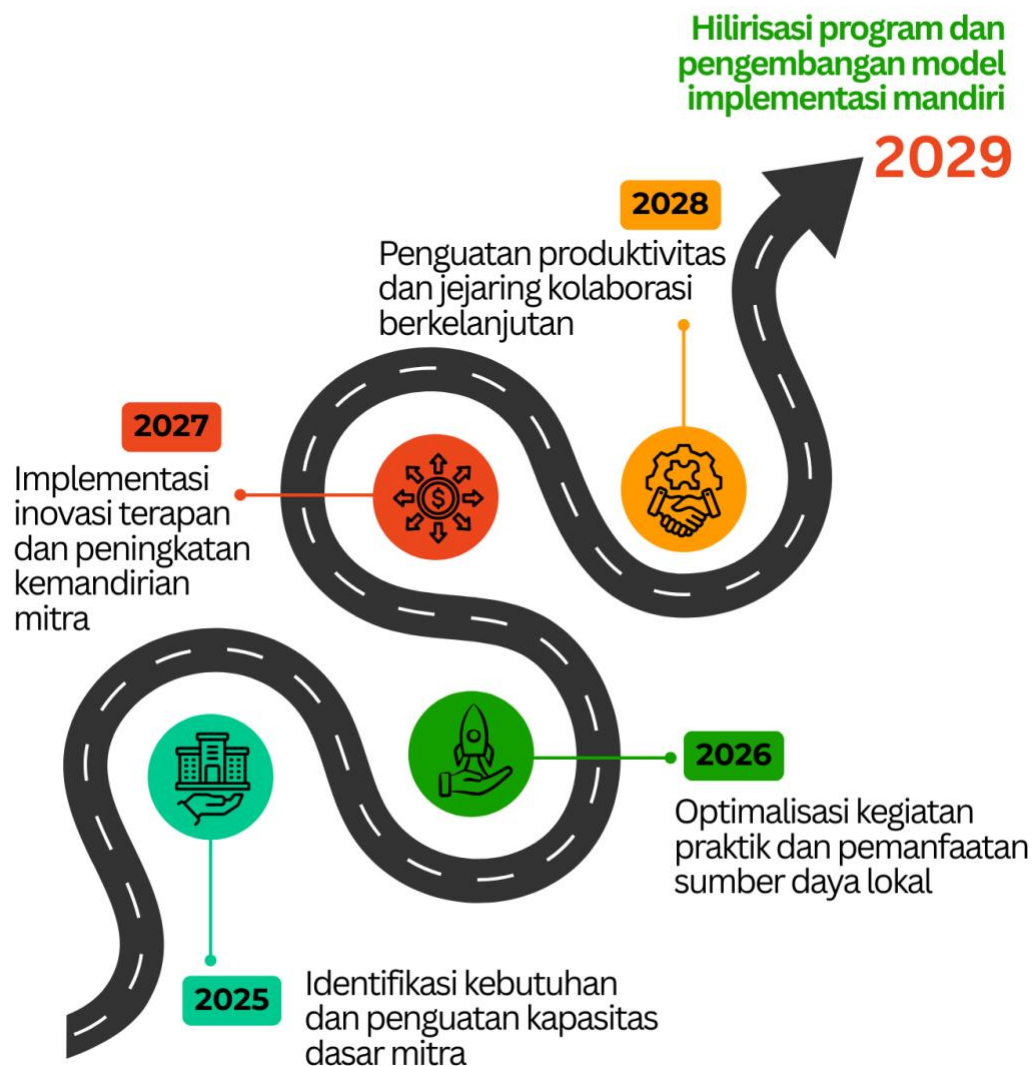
Hilirisasi program dan pengembangan model implementasi mandiri

2029

2028

Penguatan produktivitas dan jejaring kolaborasi berkelanjutan

2027

Implementasi inovasi terapan dan peningkatan kemandirian mitra

2026

Optimalisasi kegiatan praktik dan pemanfaatan sumber daya lokal

2025

Identifikasi kebutuhan dan penguatan kapasitas dasar mitra